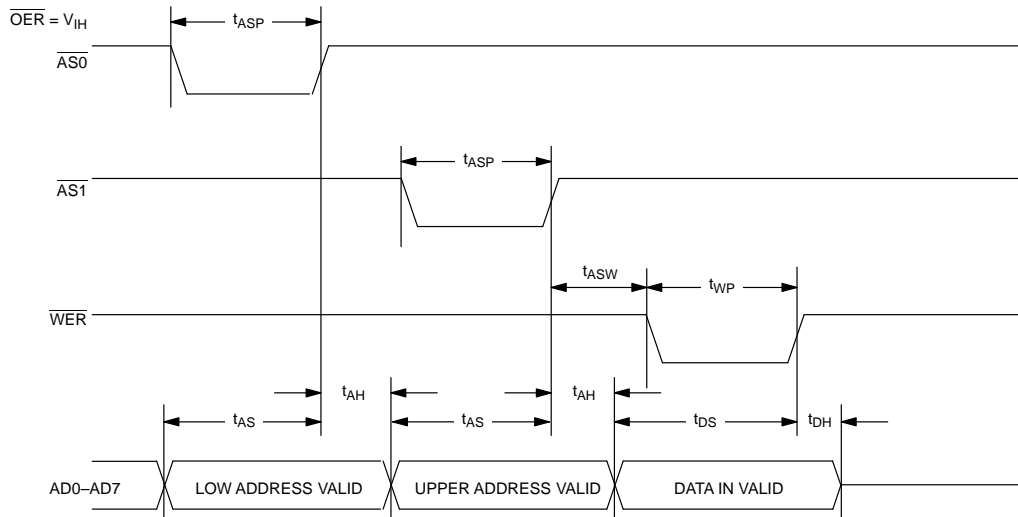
$\overline{OER}$ = $V_{IH}$

$t_{ASP}$

$\overline{AS0}$

$t_{ASP}$

$\overline{AS1}$

$t_{ASW}$

$t_{WP}$

$\overline{WER}$

$t_{AH}$

$t_{AH}$

$t_{AS}$

$t_{AS}$

$t_{DS}$

$t_{DH}$

AD0–AD7

LOW ADDRESS VALID

UPPER ADDRESS VALID

DATA IN VALID